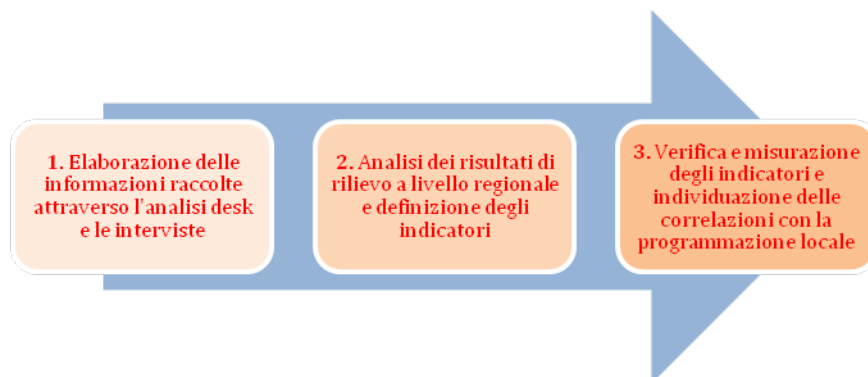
1. Elaborazione delle informazioni raccolte attraverso l'analisi desk e le interviste

2. Analisi dei risultati di rilievo a livello regionale e definizione degli indicatori

3. Verifica e misurazione degli indicatori e individuazione delle correlazioni con la programmazione locale